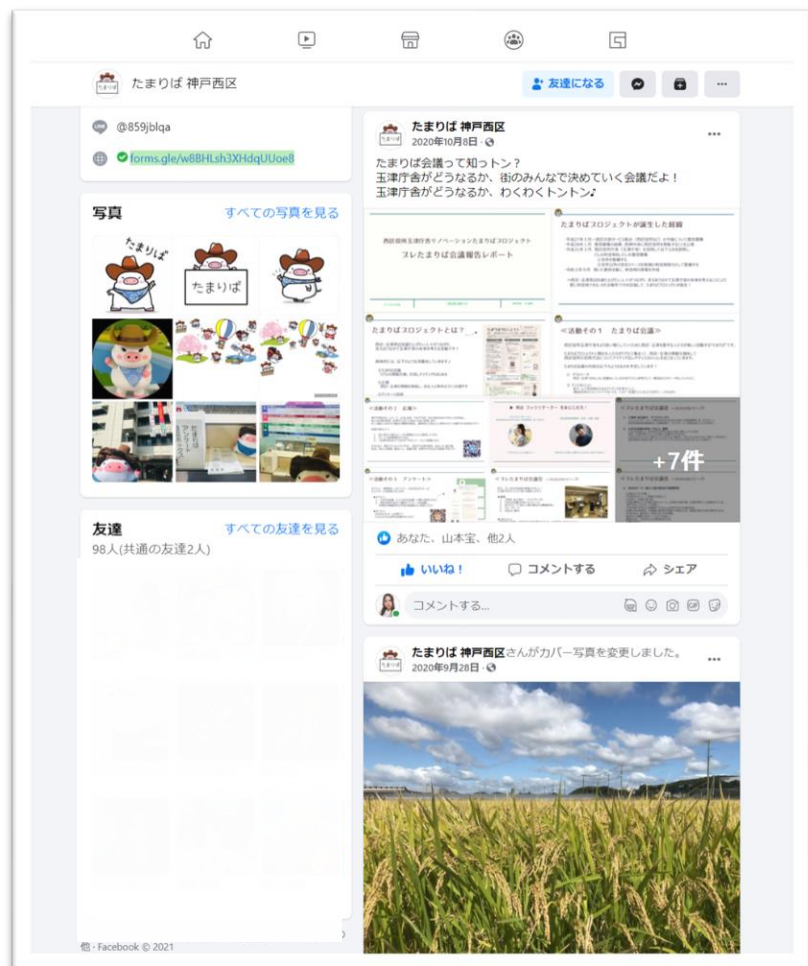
たまりば 神戸西区

友達になる

@859jblqa

forms.gle/w8BHLsh3XHdqUUoe8

写真

すべての写真を見る

たまりば

たまりば

友達

すべての友達を見る

98人(共通の友達2人)

他 · Facebook © 2021

たまりば 神戸西区

2020年10月8日 ·

たまりば会議って知っトン？
玉津庁舎がどうなるか、街のみんなで決めていく会議だよ！
玉津庁舎がどうなるか、わくわくトントン♪

たまりばプロジェクトが誕生した経緯

ヲレたまりば会議報告レポート

たまりばプロジェクトとは？

＜活動その１ たまりば会議＞

+7件

あなた、山本宝、他2人

いいね！

コメントする

シェア

コメントする...

たまりば 神戸西区さんがカバー写真を変更しました。

2020年9月28日 ·